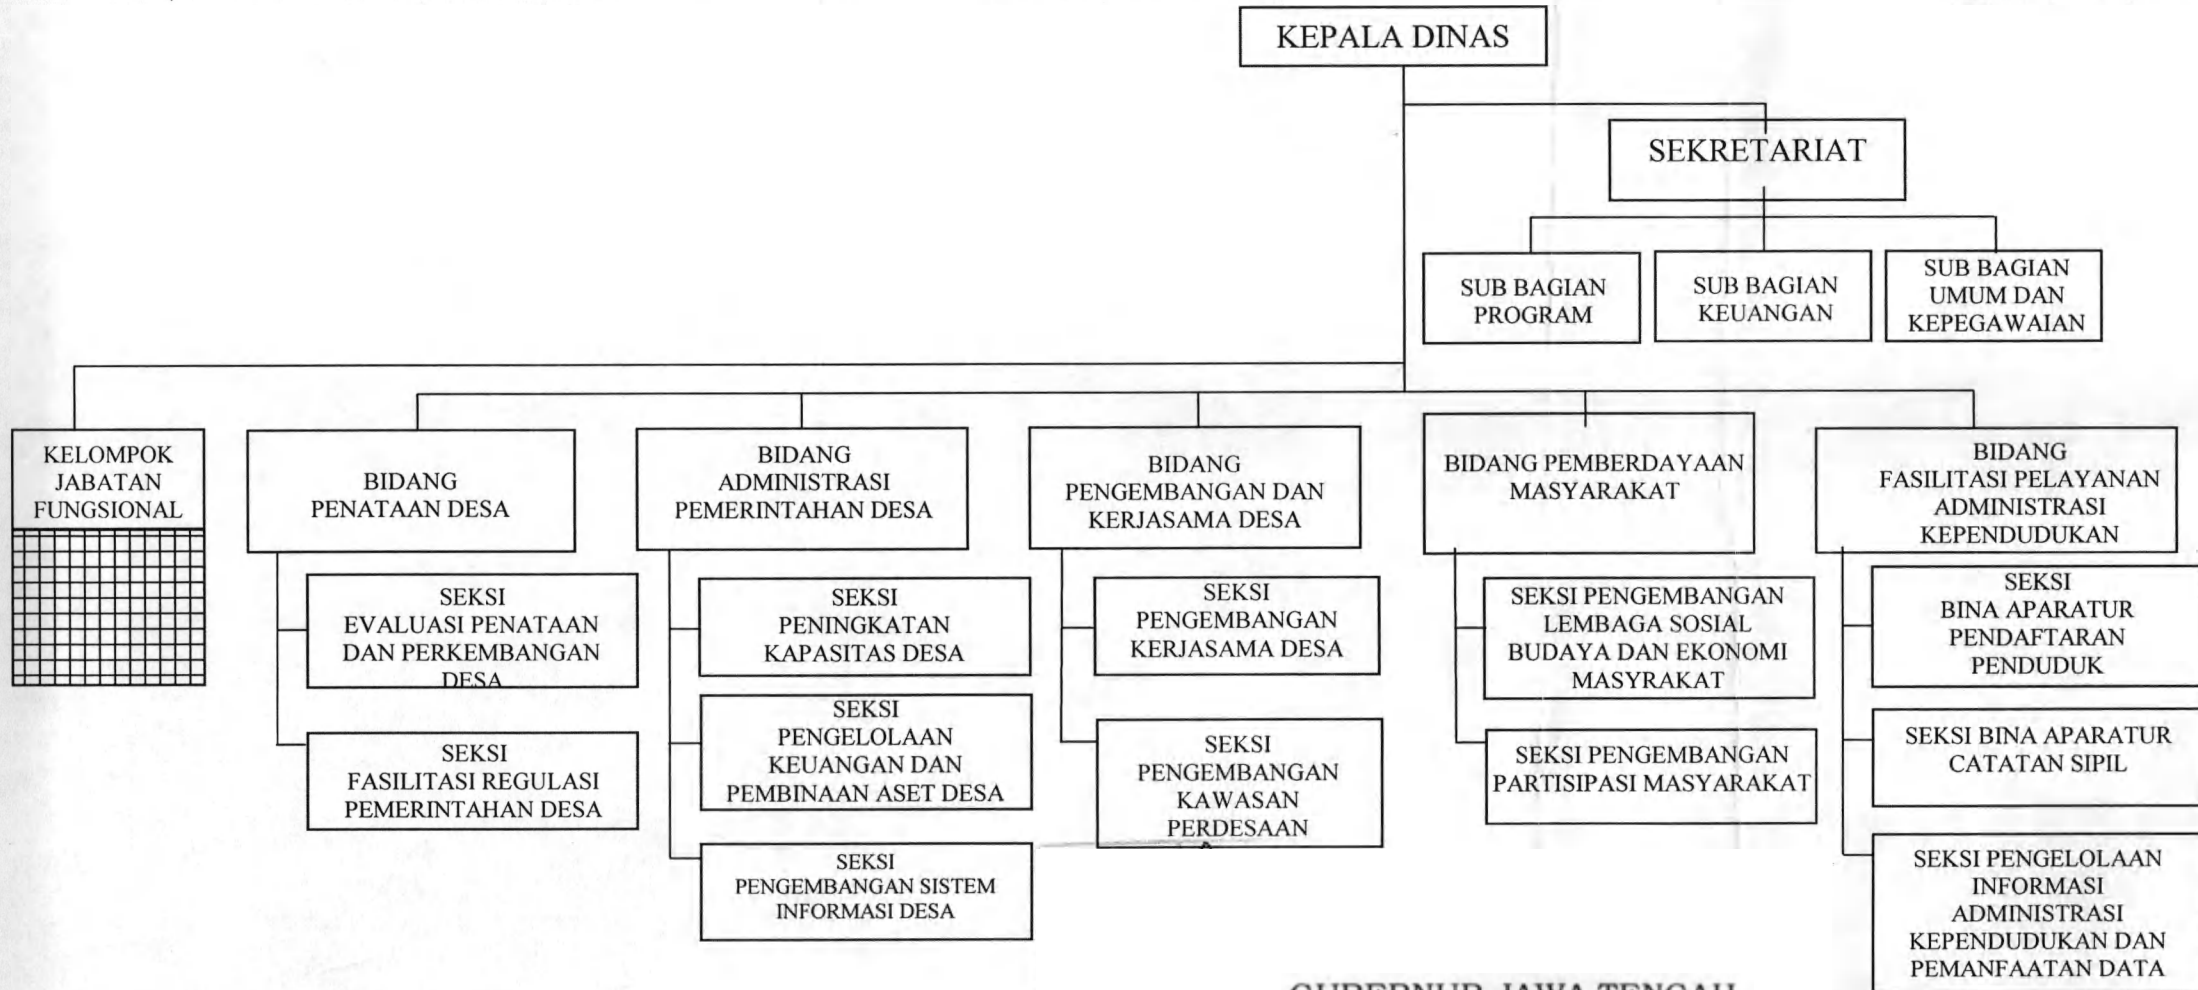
KEPALA DINAS

SEKRETARIAT

SUB BAGIAN PROGRAM

SUB BAGIAN KEUANGAN

SUB BAGIAN UMUM DAN KEPEGAWAIAN

KELOMPOK JABATAN FUNGSIONAL

BIDANG PENATAAN DESA

SEKSI EVALUASI PENATAAN DAN PERKEMBANGAN DESA

SEKSI FASILITASI REGULASI PEMERINTAHAN DESA

BIDANG ADMINISTRASI PEMERINTAHAN DESA

SEKSI PENINGKATAN KAPASITAS DESA

SEKSI PENGELOLAAN KEUANGAN DAN PEMBINAAN ASET DESA

SEKSI PENGEMBANGAN SISTEM INFORMASI DESA

BIDANG PENGEMBANGAN DAN KERJASAMA DESA

SEKSI PENGEMBANGAN KERJASAMA DESA

SEKSI PENGEMBANGAN KAWASAN PERDESAAN

BIDANG PEMBERDAYAAN MASYARAKAT

SEKSI PENGEMBANGAN LEMBAGA SOSIAL BUDAYA DAN EKONOMI MASYRAKAT

SEKSI PENGEMBANGAN PARTISIPASI MASYARAKAT

BIDANG FASILITASI PELAYANAN ADMINISTRASI KEPENDUDUKAN

SEKSI BINA APARATUR PENDAFTARAN PENDUDUK

SEKSI BINA APARATUR CATATAN SIPIL

SEKSI PENGELOLAAN INFORMASI ADMINISTRASI KEPENDUDUKAN DAN PEMANFAATAN DATA

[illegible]